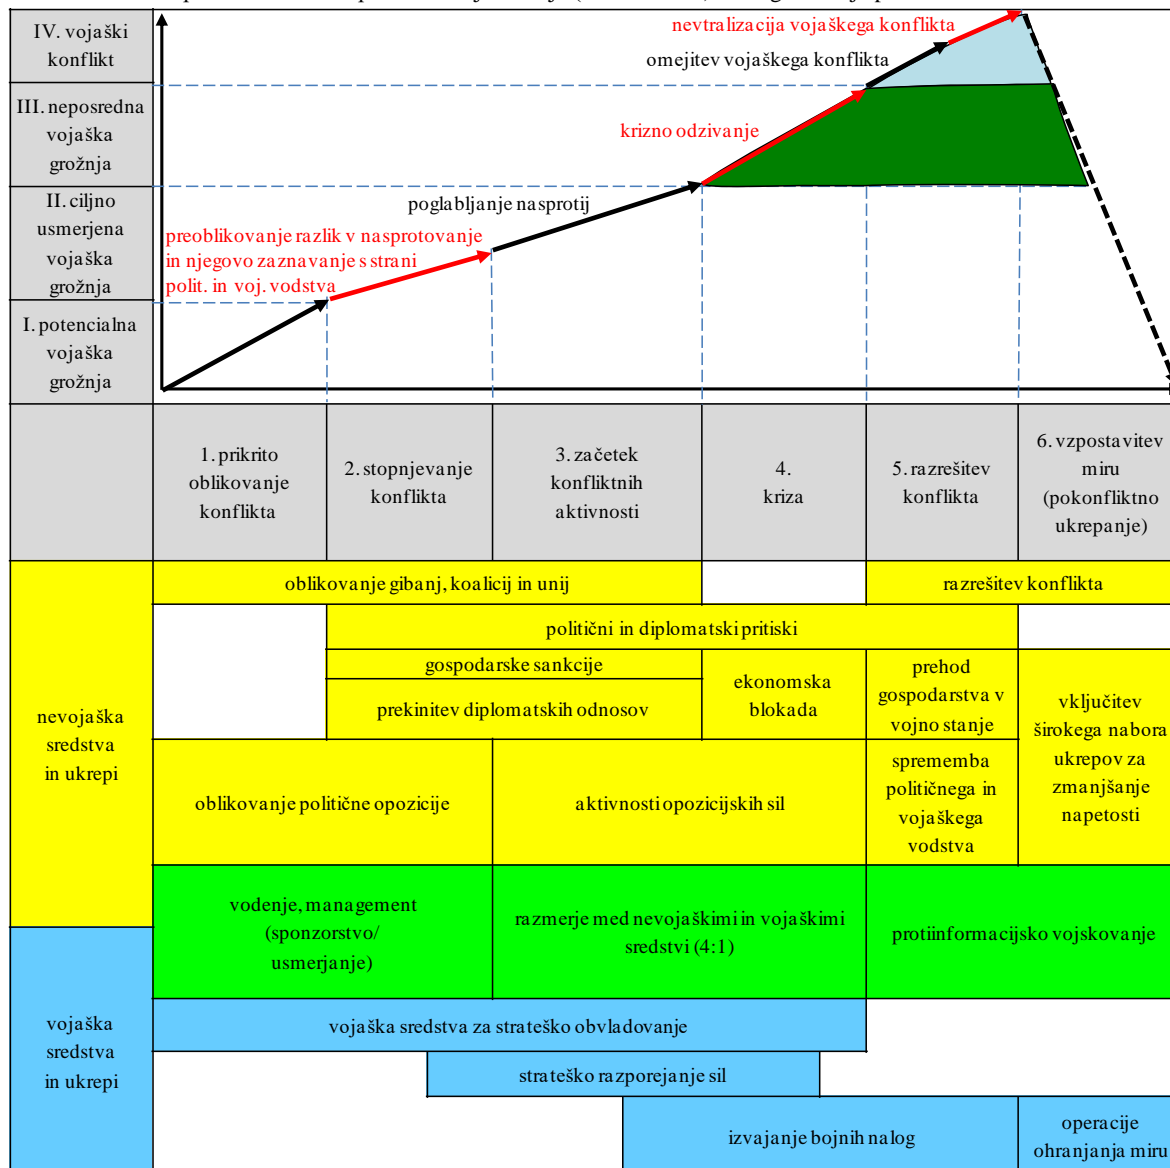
IV. vojaški konflikt

III. neposredna vojaška grožnja

II. ciljno usmerjena vojaška grožnja

I. potencialna vojaška grožnja

nevtralizacija vojaškega konflikta

omejitev vojaškega konflikta

krizno odzivanje

poglabljanje nasprotij

preoblikovanje razlik v nasprotovanje in njegovo zaznavanje s strani polit. in voj. vodstva

| | 1. prikrito oblikovanje konflikta | 2. stopnjevanje konflikta | 3. začetek konfliktnih aktivnosti | 4. kriza | 5. razrešitev konflikta | 6. vzpostavitev miru (pokonfliktno ukrepanje) |
|---|---|---|---|---|---|---|

nevojaška sredstva in ukrepi

oblikovanje gibanj, koalicij in unij

razrešitev konflikta

politični in diplomatski pritiski

gospodarske sankcije

prekinitev diplomatskih odnosov

ekonomska blokada

prehod gospodarstva v vojno stanje

vključitev širokega nabora ukrepov za zmanjšanje napetosti

oblikovanje politične opozicije

aktivnosti opozicijskih sil

sprememba političnega in vojaškega vodstva

vodenje, management (sponzorstvo/ usmerjanje)

razmerje med nevojaškimi in vojaškimi sredstvi (4:1)

protiinformacijsko vojskovanje

vojaška sredstva in ukrepi

vojaška sredstva za strateško obvladovanje

strateško razporejanje sil

izvajanje bojnih nalog

operacije ohranjanja miru